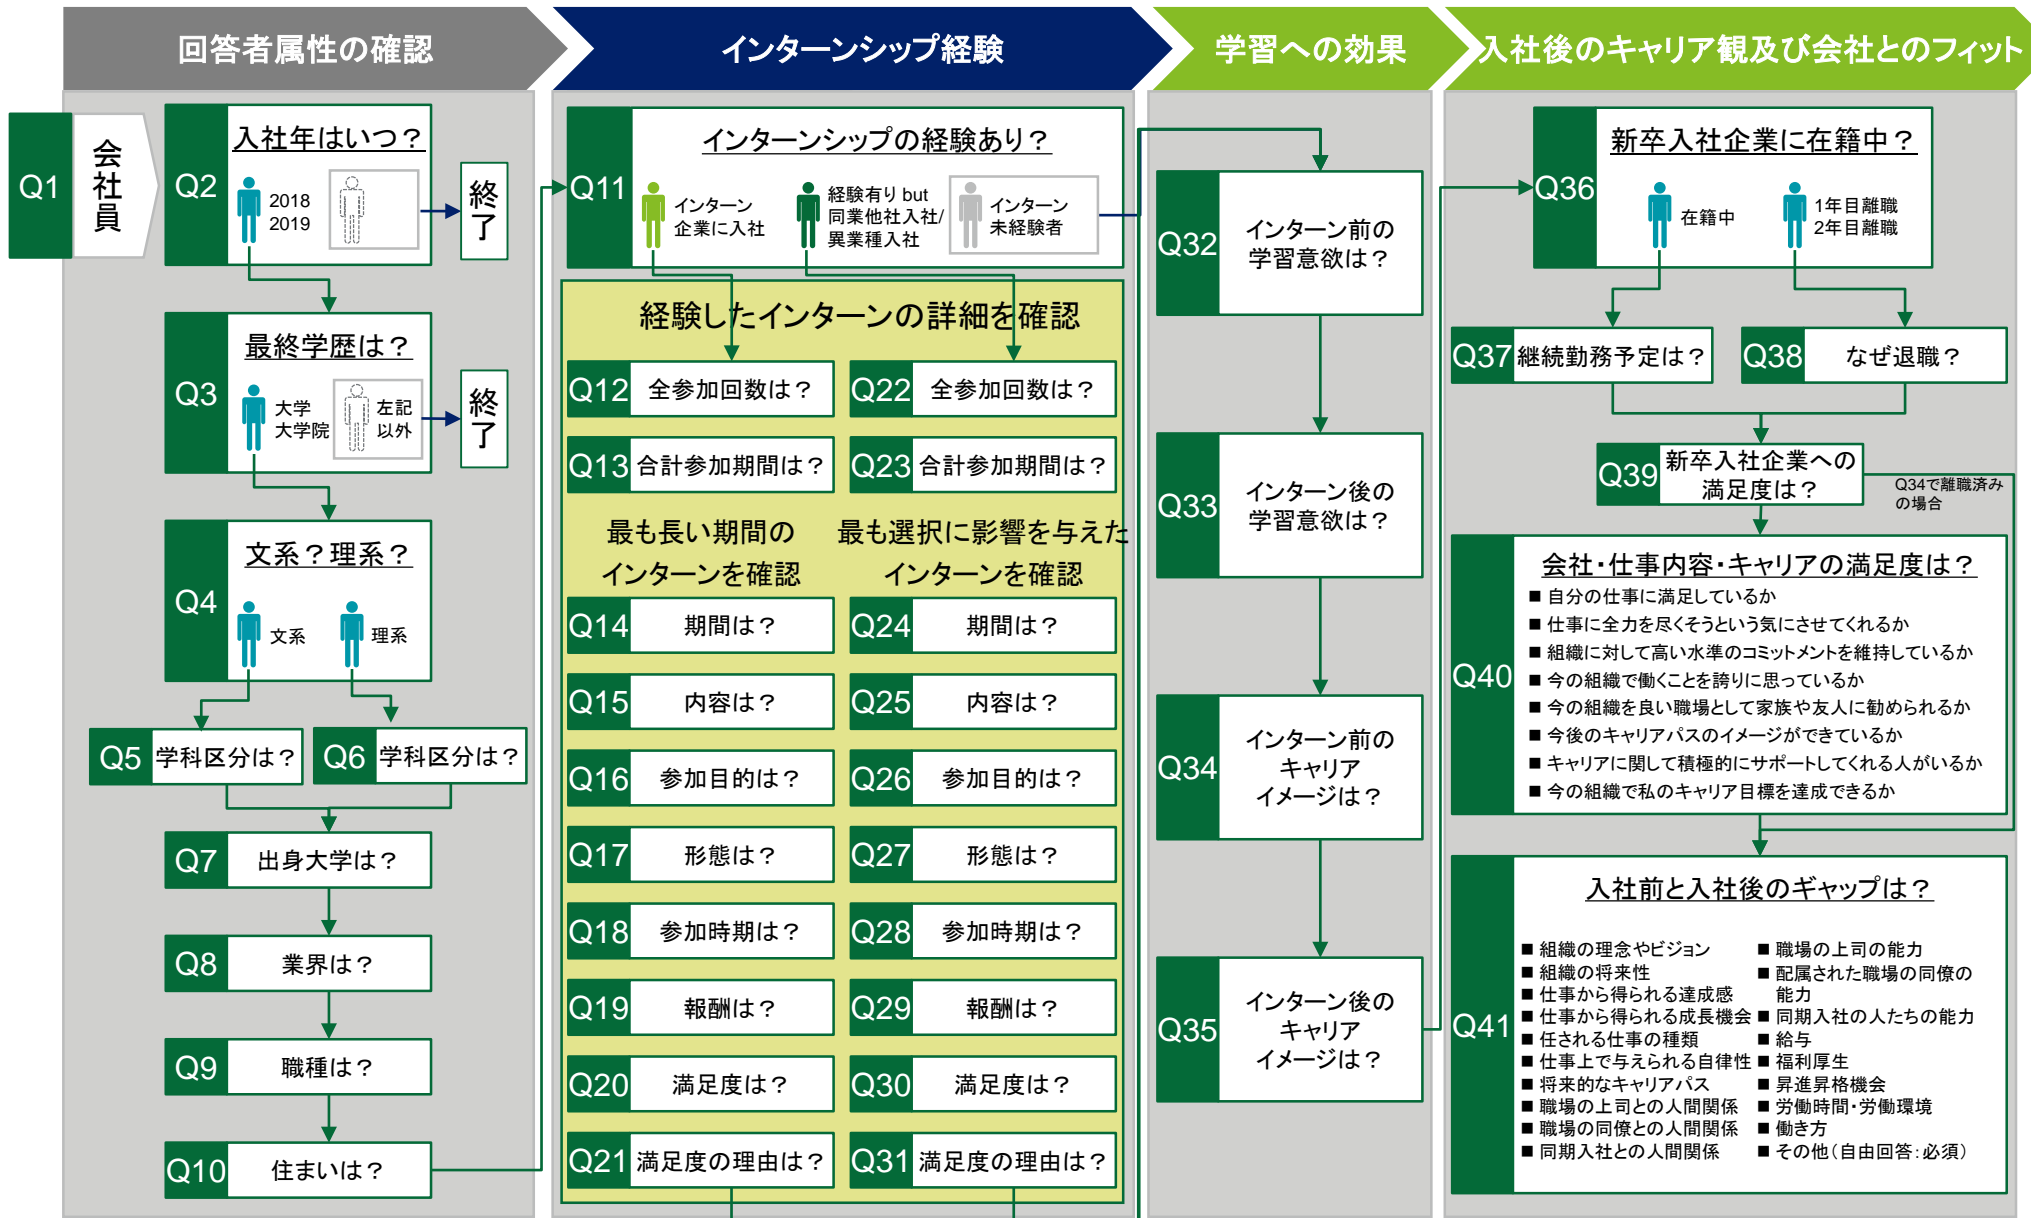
回答者属性の確認

Q1 会社員

Q2 入社年はいつ？
2018
2019
終了

Q3 最終学歴は？
大学
大学院
左記以外
終了

Q4 文系？理系？
文系
理系

Q5 学科区分は？
Q6 学科区分は？

Q7 出身大学は？
Q8 業界は？
Q9 職種は？
Q10 住まいは？

インターンシップ経験

Q11 インターンシップの経験あり？
インターン企業に入社
経験有り but 同業他社入社/異業種入社
インターン未経験者

経験したインターンの詳細を確認

Q12 全参加回数は？
Q22 全参加回数は？
Q13 合計参加期間は？
Q23 合計参加期間は？

最も長い期間のインターンを確認
最も選択に影響を与えたインターンを確認

Q14 期間は？
Q24 期間は？
Q15 内容は？
Q25 内容は？
Q16 参加目的は？
Q26 参加目的は？
Q17 形態は？
Q27 形態は？
Q18 参加時期は？
Q28 参加時期は？
Q19 報酬は？
Q29 報酬は？
Q20 満足度は？
Q30 満足度は？
Q21 満足度の理由は？
Q31 満足度の理由は？

学習への効果

Q32 インターン前の学習意欲は？
Q33 インターン後の学習意欲は？
Q34 インターン前のキャリアイメージは？
Q35 インターン後のキャリアイメージは？

入社後のキャリア観及び会社とのフィット

Q36 新卒入社企業に在籍中？
在籍中
1年目離職
2年目離職

Q37 継続勤務予定は？
Q38 なぜ退職？

Q39 新卒入社企業への満足度は？
Q34で離職済みの場合

Q40 会社・仕事内容・キャリアの満足度は？
■ 自分の仕事に満足しているか
■ 仕事に全力を尽くそうという気にさせてくれるか
■ 組織に対して高い水準のコミットメントを維持しているか
■ 今の組織で働くことを誇りに思っているか
■ 今の組織を良い職場として家族や友人に勧められるか
■ 今後のキャリアパスのイメージができているか
■ キャリアに関して積極的にサポートしてくれる人がいるか
■ 今の組織で私のキャリア目標を達成できるか

Q41 入社前と入社後のギャップは？
■ 組織の理念やビジョン
■ 組織の将来性
■ 仕事から得られる達成感
■ 仕事から得られる成長機会
■ 任される仕事の種類
■ 仕事上で与えられる自律性
■ 将来的なキャリアパス
■ 職場の上司との人間関係
■ 職場の同僚との人間関係
■ 同期入社との人間関係
■ 職場の上司の能力
■ 配属された職場の同僚の能力
■ 同期入社の人たちの能力
■ 給与
■ 福利厚生
■ 昇進昇格機会
■ 労働時間・労働環境
■ 働き方
■ その他（自由回答：必須）